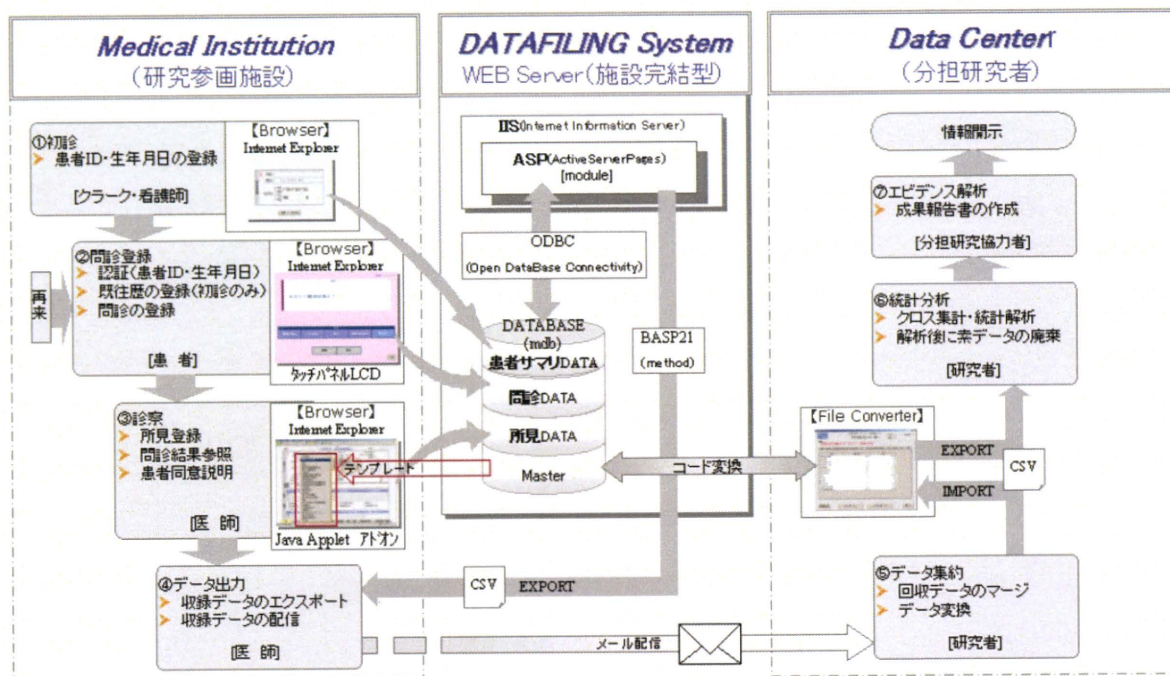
Medical Institution
（研究参画施設）

DATAFILING System
WEB Server（施設完結型）

Data Center
（分担研究者）

①初診
➢ 患者ID・生年月日の登録
[クラーク・看護師]

【Browser】
Internet Explorer

②問診登録
➢ 認証（患者ID・生年月日）
➢ 既往歴の登録（初診のみ）
➢ 問診の登録
[患 者]

再来

【Browser】
Internet Explorer
タッチパネルLCD

③診察
➢ 所見登録
➢ 問診結果参照
➢ 患者同意説明
[医 師]

【Browser】
Internet Explorer
テンプレート
Java Applet アドオン

④データ出力
➢ 収録データのエクスポート
➢ 収録データの配信
[医 師]

IIS(Internet Information Server)
ASP(ActiveServerPages)
[module]

ODBC
(Open DataBase Connectivity)

DATABASE
(mdb)
患者サマリDATA
問診DATA
所見DATA
Master

BASP21
(method)

コード変換

CSV
EXPORT

メール配信

情報開示

⑦エビデンス解析
➢ 成果報告書の作成
[分担研究協力者]

⑥統計分析
➢ クロス集計・統計解析
➢ 解析後に素データの廃棄
[研究者]

【File Converter】
EXPORT
IMPORT
CSV

⑤データ集約
➢ 回収データのマージ
➢ データ変換
[研究者]